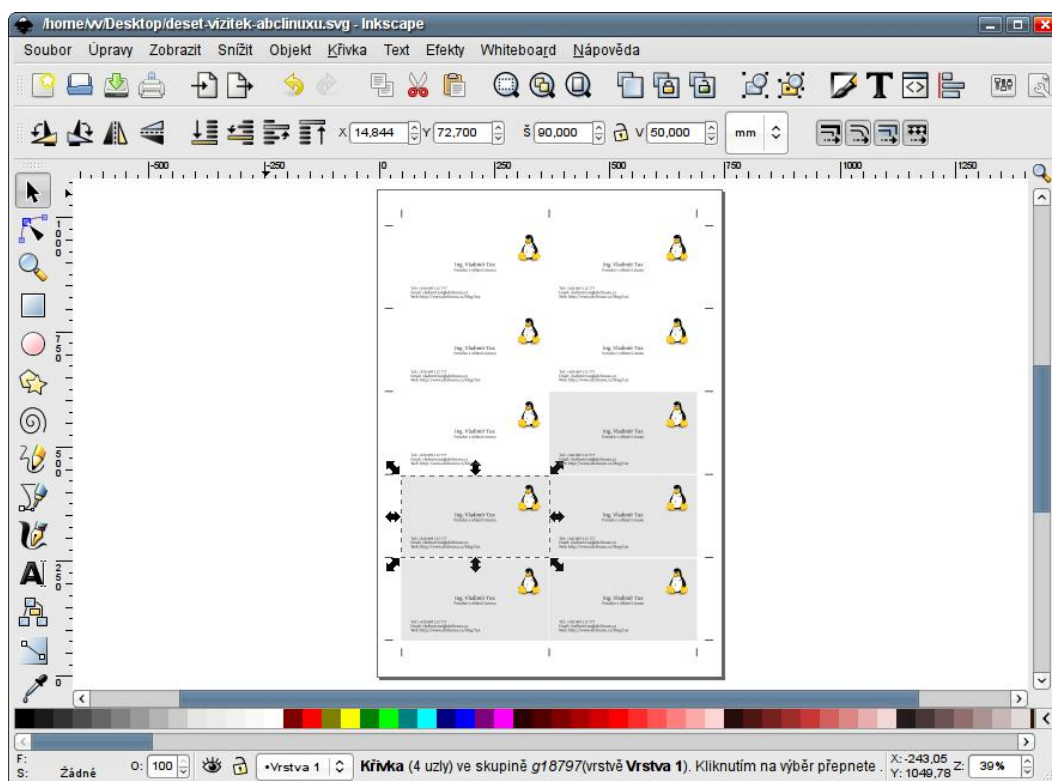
/home/vv/Desktop/deset-vizitek-abclinuxu.svg - Inkscape

Soubor Úpravy Zobrazit Snížit Objekt Křivka Text Efekty Whiteboard Nápověda

X 14,844 Y 72,700 Š 90,000 V 50,000 mm

-500 -250 0 250 500 750 1000 1250

Ing. Vladimír Tux
Ing. Vladimír Tux
Ing. Vladimír Tux
Ing. Vladimír Tux
Ing. Vladimír Tux
Ing. Vladimír Tux
Ing. Vladimír Tux
Ing. Vladimír Tux
Ing. Vladimír Tux
Ing. Vladimír Tux

F:
S: Žádné

O: 100 •Vrstva 1 Křivka (4 uzly) ve skupině g18797(vrstvě Vrstva 1). Kliknutím na výběr přepnete X: -243,05 Y: 1049,78 Z: 39%